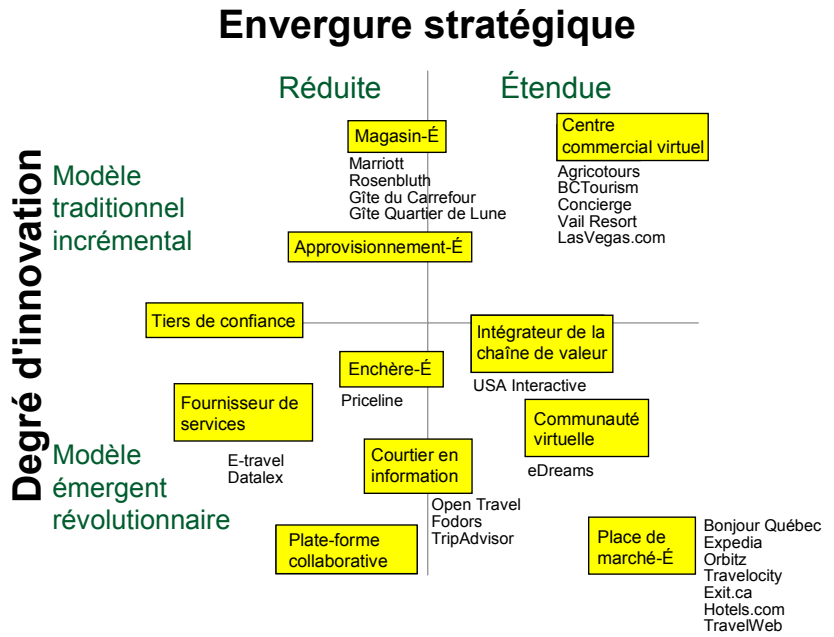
Envergure stratégique

Réduite

Étendue

Degré d'innovation

Modèle traditionnel incrémental

Modèle émergent révolutionnaire

Magasin-É

Marriott
Rosenbluth
Gîte du Carrefour
Gîte Quartier de Lune

Centre commercial virtuel

Agricotours
BCTourism
Concierge
Vail Resort
LasVegas.com

Approvisionnement-É

Tiers de confiance

Intégrateur de la chaîne de valeur

USA Interactive

Enchère-É

Priceline

Fournisseur de services

E-travel
Datalex

Communauté virtuelle

eDreams

Courtier en information

Open Travel
Fodors
TripAdvisor

Plate-forme collaborative

Place de marché-É

Bonjour Québec
Expedia
Orbitz
Travelocity
Exit.ca
Hotels.com
TravelWeb